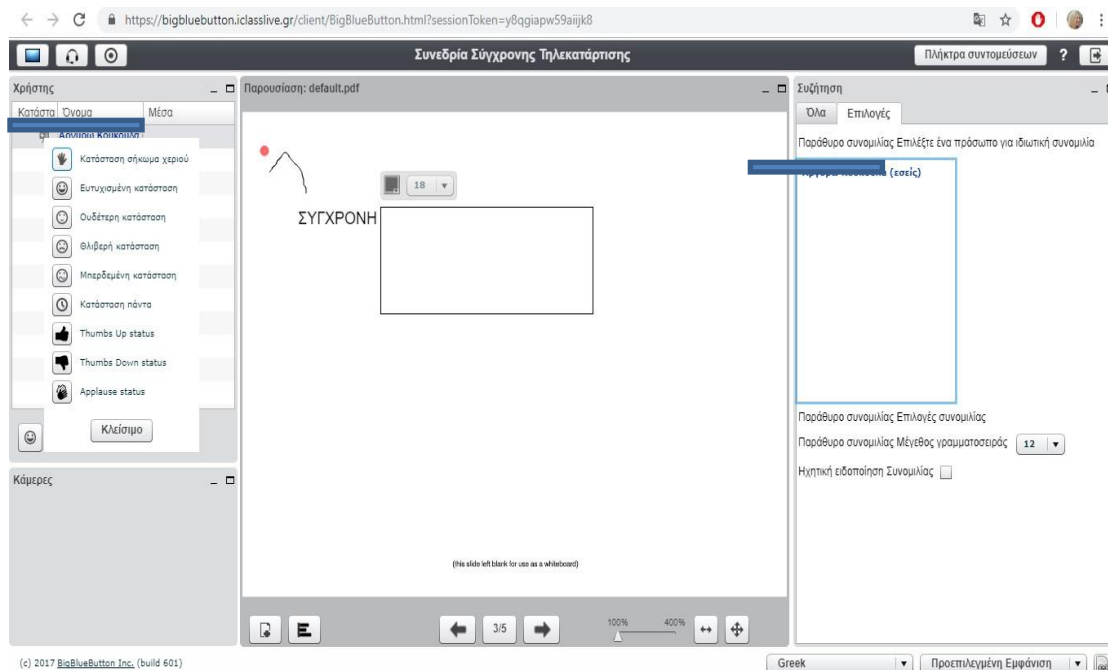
https://bigbluebutton.iclasslive.gr/client/BigBlueButton.html?sessionToken=y8qgiapw59aiijk8

Συνεδρία Σύγχρονης Τηλεκατάρτισης

Πλήκτρα συντομεύσεων ?

Χρήστης

Κατάστα Όνομα Μέσα

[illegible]

Κατάσταση σήκωμα χεριού
Ευτυχισμένη κατάσταση
Ουδέτερη κατάσταση
Θλιβερή κατάσταση
Μπερδεμένη κατάσταση
Κατάσταση πάντα
Thumbs Up status
Thumbs Down status
Applause status

Κλείσιμο

Κάμερες

Παρουσίαση: default.pdf

18

ΣΥΓΧΡΟΝΗ

(this slide left blank for use as a whiteboard)

3/5

100% 400%

Συζήτηση

Όλα Επιλογές

Παράθυρο συνομιλίας Επιλέξτε ένα πρόσωπο για ιδιωτική συνομιλία

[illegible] (εσείς)

Παράθυρο συνομιλίας Επιλογές συνομιλίας

Παράθυρο συνομιλίας Μέγεθος γραμματοσειράς 12

Ηχητική ειδοποίηση Συνομιλίας

(c) 2017 BigBlueButton Inc. (build 601)

Greek

Προεπιλεγμένη Εμφάνιση